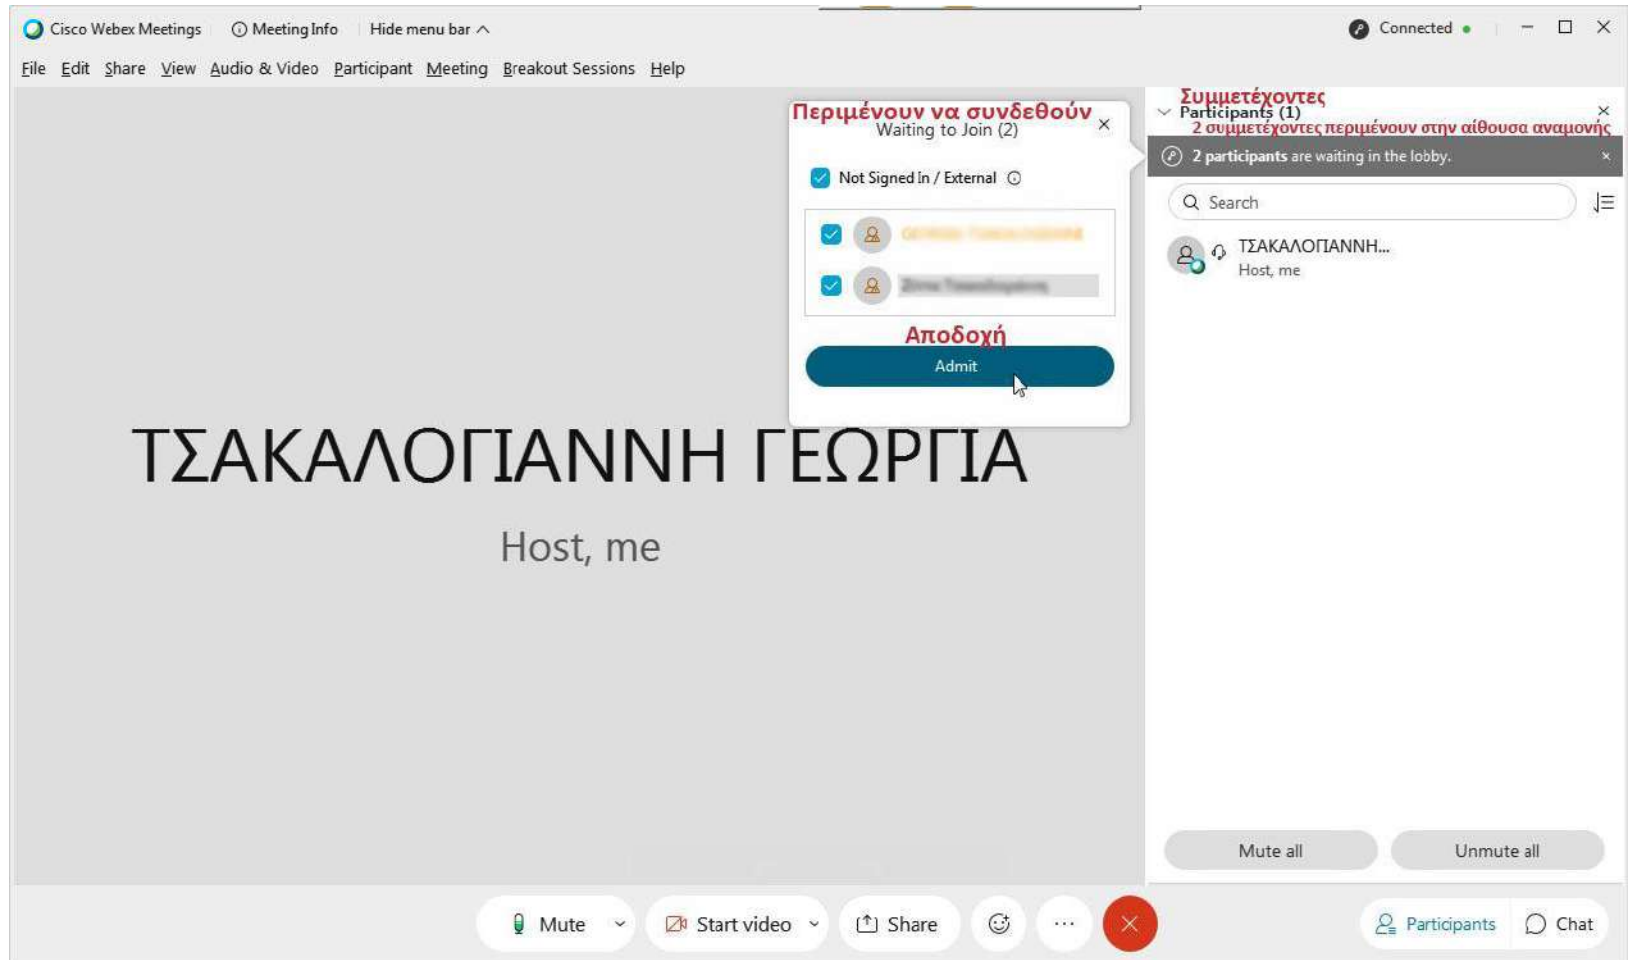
Cisco Webex Meetings  Meeting Info  Hide menu bar

Connected

File  Edit  Share  View  Audio & Video  Participant  Meeting  Breakout Sessions  Help

Περιμένουν να συνδεθούν
Waiting to Join (2)

Not Signed In / External

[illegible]
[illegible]

Αποδοχή
Admit

Συμμετέχοντες
Participants (1)
2 συμμετέχοντες περιμένουν στην αίθουσα αναμονής

2 participants are waiting in the lobby.

Search

ΤΣΑΚΑΛΟΓΙΑΝΝΗ...
Host, me

ΤΣΑΚΑΛΟΓΙΑΝΝΗ ΓΕΩΡΓΙΑ
Host, me

Mute all  Unmute all

Mute  Start video  Share  ...

Participants  Chat